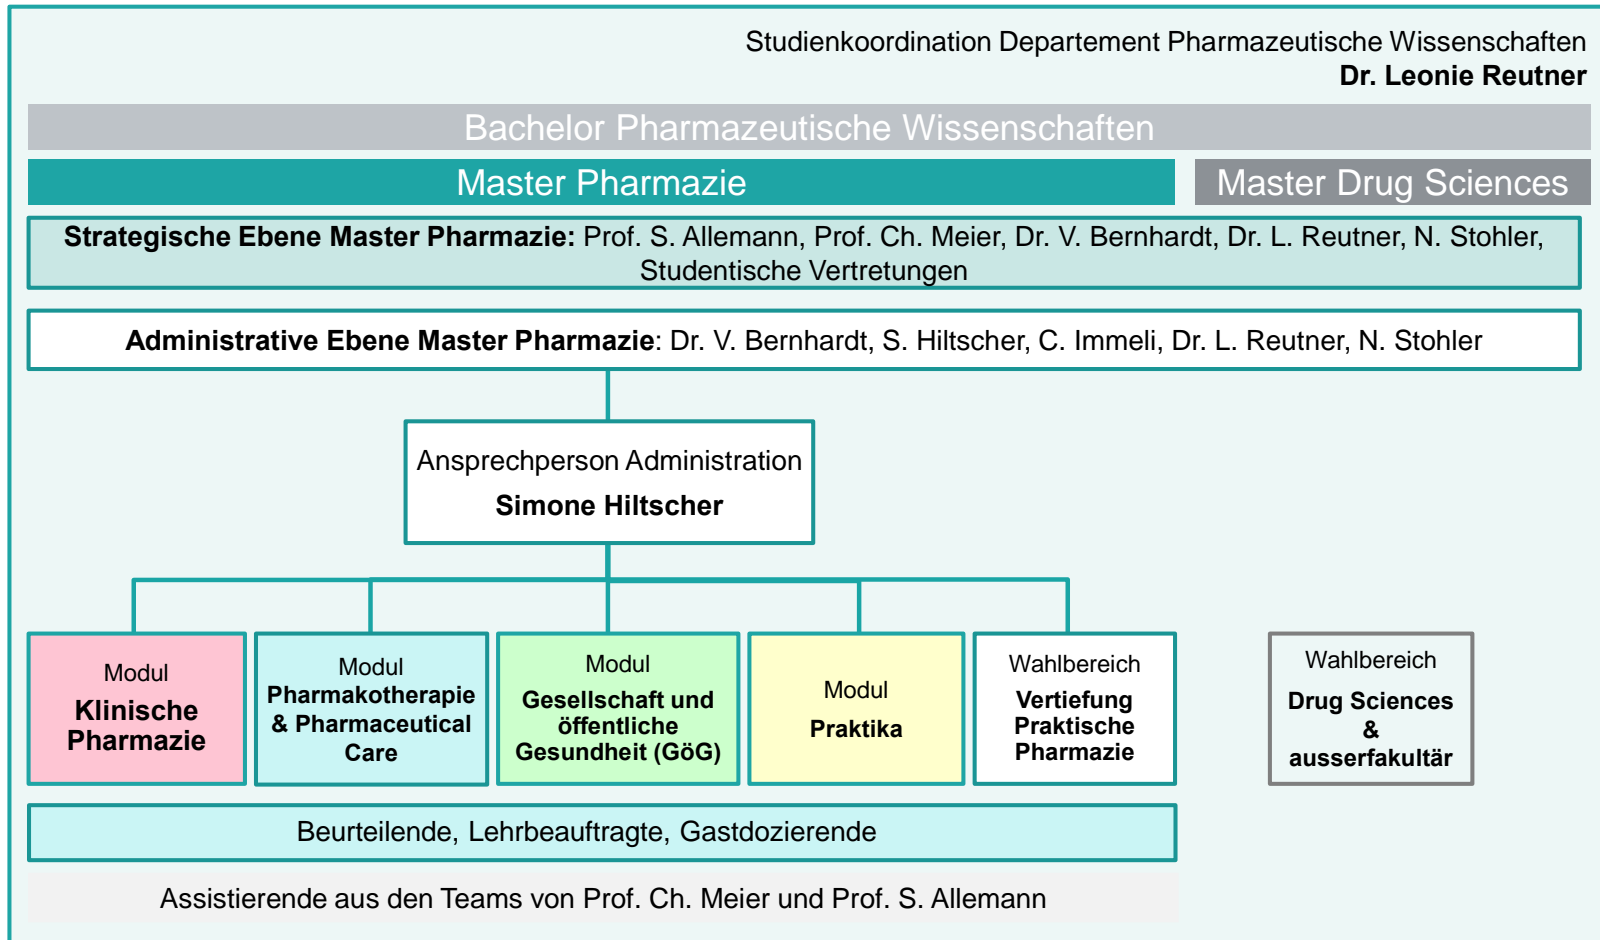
Studienkoordination Departement Pharmazeutische Wissenschaften
Dr. Leonie Reutner

Bachelor Pharmazeutische Wissenschaften

Master Pharmazie

Master Drug Sciences

Strategische Ebene Master Pharmazie: Prof. S. Allemann, Prof. Ch. Meier, Dr. V. Bernhardt, Dr. L. Reutner, N. Stohler, Studentische Vertretungen

Administrative Ebene Master Pharmazie: Dr. V. Bernhardt, S. Hiltscher, C. Immeli, Dr. L. Reutner, N. Stohler

Ansprechperson Administration
Simone Hiltscher

Modul
Klinische Pharmazie

Modul
Pharmakotherapie & Pharmaceutical Care

Modul
Gesellschaft und öffentliche Gesundheit (GöG)

Modul
Praktika

Wahlbereich
Vertiefung Praktische Pharmazie

Wahlbereich
Drug Sciences & ausserfakultär

Beurteilende, Lehrbeauftragte, Gastdozierende

Assistierende aus den Teams von Prof. Ch. Meier und Prof. S. Allemann